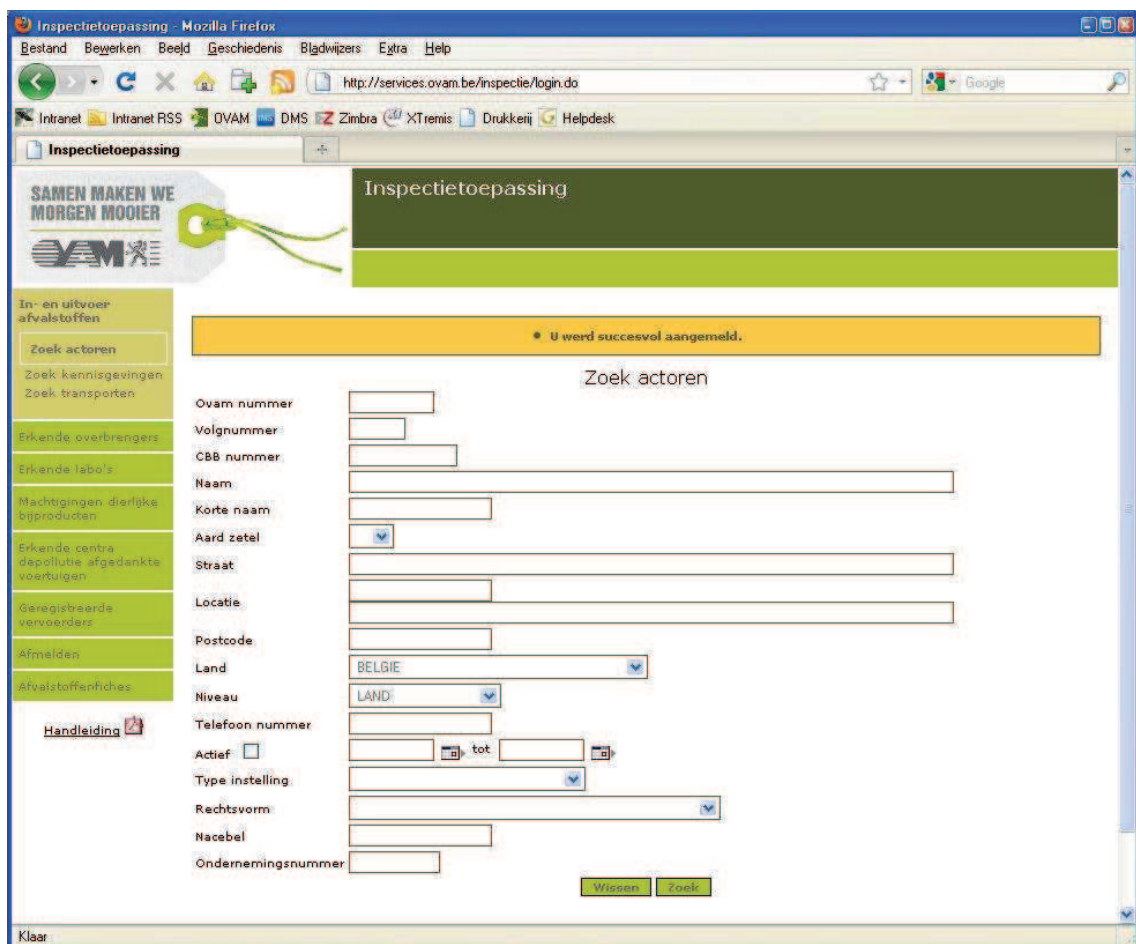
Inspectietoepassing - Mozilla Firefox
Bestand Bewerken Beeld Geschiedenis Bladwijzers Extra Help
http://services.ovam.be/inspectie/login.do
Google
Intranet Intranet RSS OVAM DMS Zimbra XTremis Drukkerij Helpdesk
Inspectietoepassing

SAMEN MAKEN WE MORGEN MOOIER
OVAM

Inspectietoepassing

In- en uitvoer afvalstoffen
Zoek actoren
Zoek kennisgevingen
Zoek transporten
Erkende overbrengers
Erkende labo's
Machtigingen dierlijke bijproducten
Erkende centra depollutie afgedankte voertuigen
Geregistreerde vervoerders
Afmelden
Afvalstoffenfiches

Handleiding

• U werd succesvol aangemeld.

Zoek actoren

Ovam nummer
Volgnummer
CBB nummer
Naam
Korte naam
Aard zetel
Straat
Locatie
Postcode
Land BELGIE
Niveau LAND
Telefoon nummer
Actief tot
Type instelling
Rechtsvorm
Nacebel
Ondernemingsnummer

Wissen Zoek

Klaar